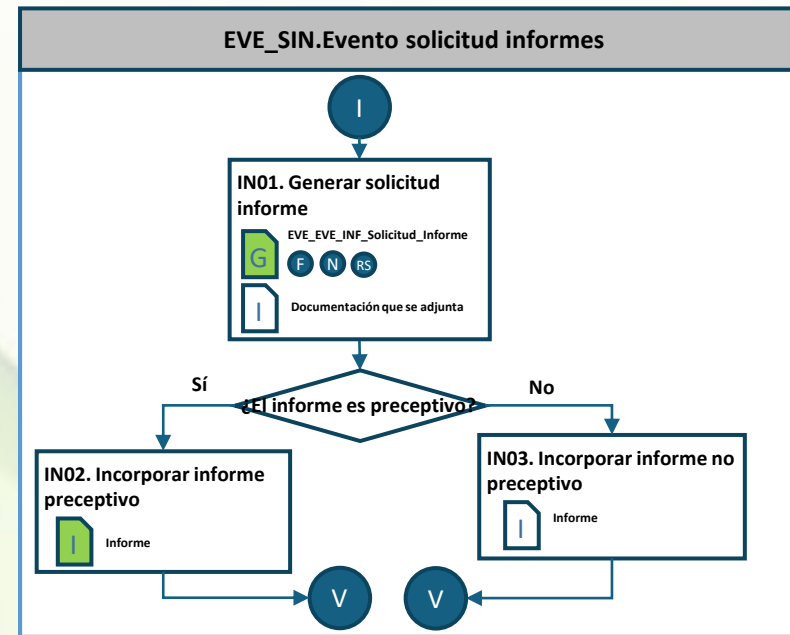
EVE_SIN.Evento solicitud informes

I

IN01. Generar solicitud informe

G EVE_EVE_INF_Solicitud_Informe

F N RS

I Documentación que se adjunta

Sí

¿El informe es preceptivo?

No

IN02. Incorporar informe preceptivo

I Informe

IN03. Incorporar informe no preceptivo

I Informe

V

V